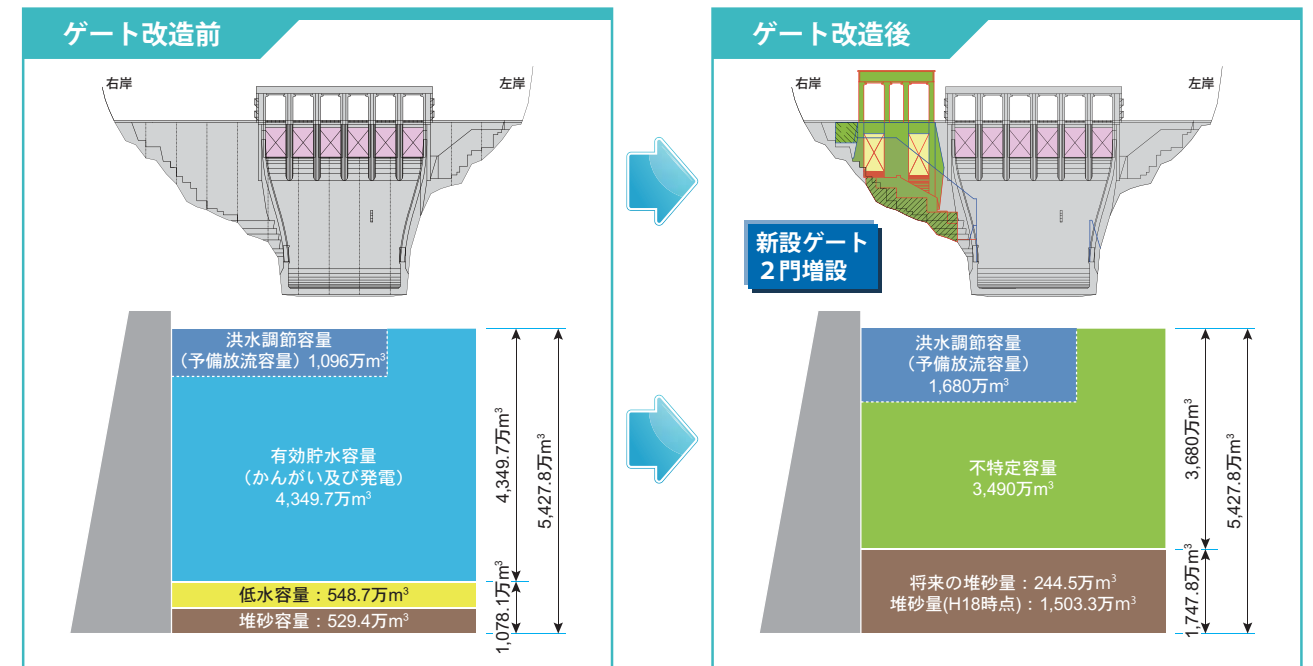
ゲート改造前

右岸

左岸

洪水調節容量
（予備放流容量）1,096万$m^3$

有効貯水容量
（かんがい及び発電）
4,349.7万$m^3$

低水容量：548.7万$m^3$

堆砂容量：529.4万$m^3$

4,349.7万$m^3$

5,427.8万$m^3$

1,078.1万$m^3$

ゲート改造後

右岸

左岸

新設ゲート
２門増設

洪水調節容量
（予備放流容量）
1,680万$m^3$

不特定容量
3,490万$m^3$

将来の堆砂量：244.5万$m^3$
堆砂量(H18時点)：1,503.3万$m^3$

3,680万$m^3$

5,427.8万$m^3$

1,747.8万$m^3$